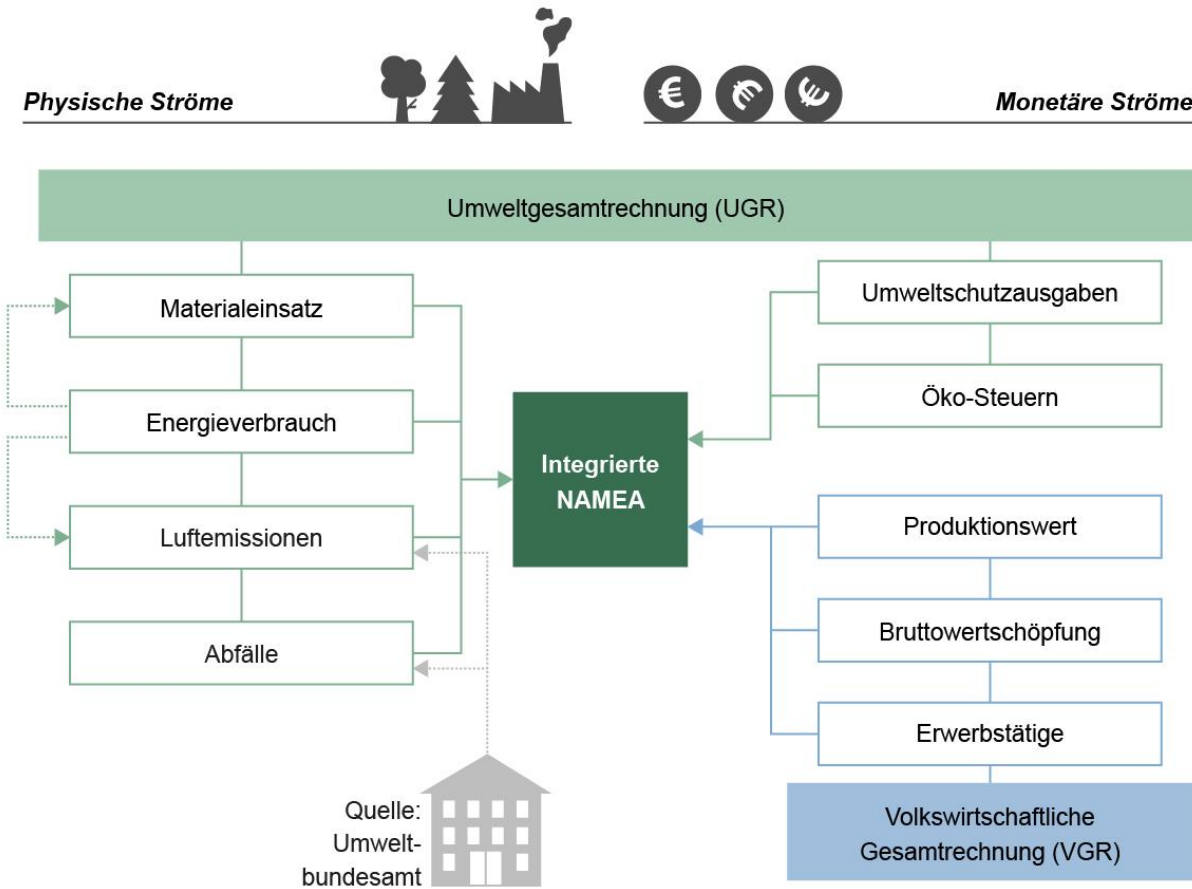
Physische Ströme

€

Monetäre Ströme

Umweltgesamtrechnung (UGR)

Materialeinsatz

Energieverbrauch

Luftemissionen

Abfälle

Integrierte NAMEA

Umweltschutzausgaben

Öko-Steuern

Produktionswert

Bruttowertschöpfung

Erwerbstätige

Quelle: Umweltbundesamt

Volkswirtschaftliche Gesamtrechnung (VGR)